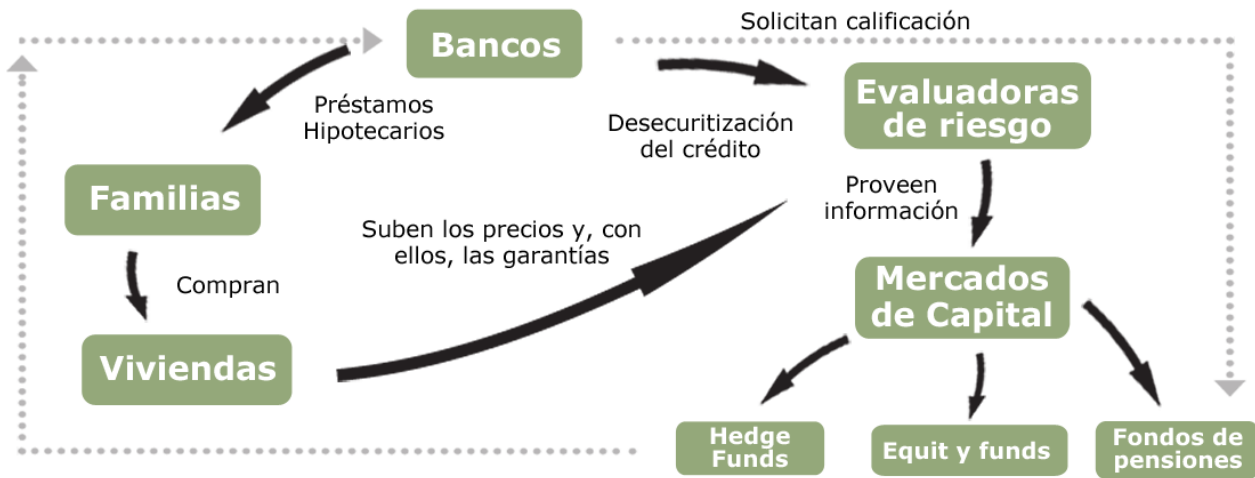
Bancos

Solicitan calificación

Préstamos Hipotecarios

Desecuritización del crédito

Evaluadoras de riesgo

Familias

Proveen información

Suben los precios y, con ellos, las garantías

Compran

Mercados de Capital

Viviendas

Hedge Funds

Equit y funds

Fondos de pensiones